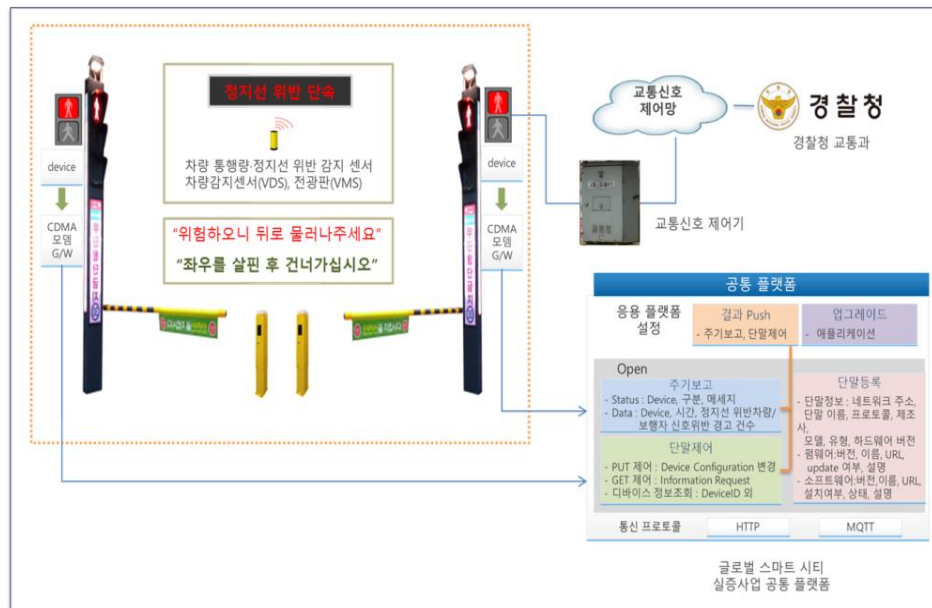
정지선 위반 단속

차량 통행량·정지선 위반 감지 센서
차량감지센서(VDS), 전광판(VMS)

"위험하오니 뒤로 물러나주세요"
"좌우를 살핀 후 건너가십시오"

device

CDMA 모뎀 G/W

device

CDMA 모뎀 G/W

교통신호 제어망

경찰청

경찰청 교통과

교통신호 제어기

공통 플랫폼

응용 플랫폼 설정

결과 Push
- 주기보고, 단말제어

업그레이드
- 애플리케이션

Open

주기보고
- Status : Device, 구분, 메세지
- Data : Device, 시간, 정지선 위반차량/보행자 신호위반 경고 건수

단말제어
- PUT 제어 : Device Configuration 변경
- GET 제어 : Information Request
- 디바이스 정보조회 : DeviceID 외

단말등록
- 단말정보 : 네트워크 주소, 단말 이름, 프로토콜, 제조사, 모델, 유형, 하드웨어 버전
- 펌웨어:버전, 이름, URL, update 여부, 설명
- 소프트웨어:버전,이름, URL, 설치여부, 상태, 설명

통신 프로토콜 HTTP MQTT

글로벌 스마트 시티
실증사업 공통 플랫폼